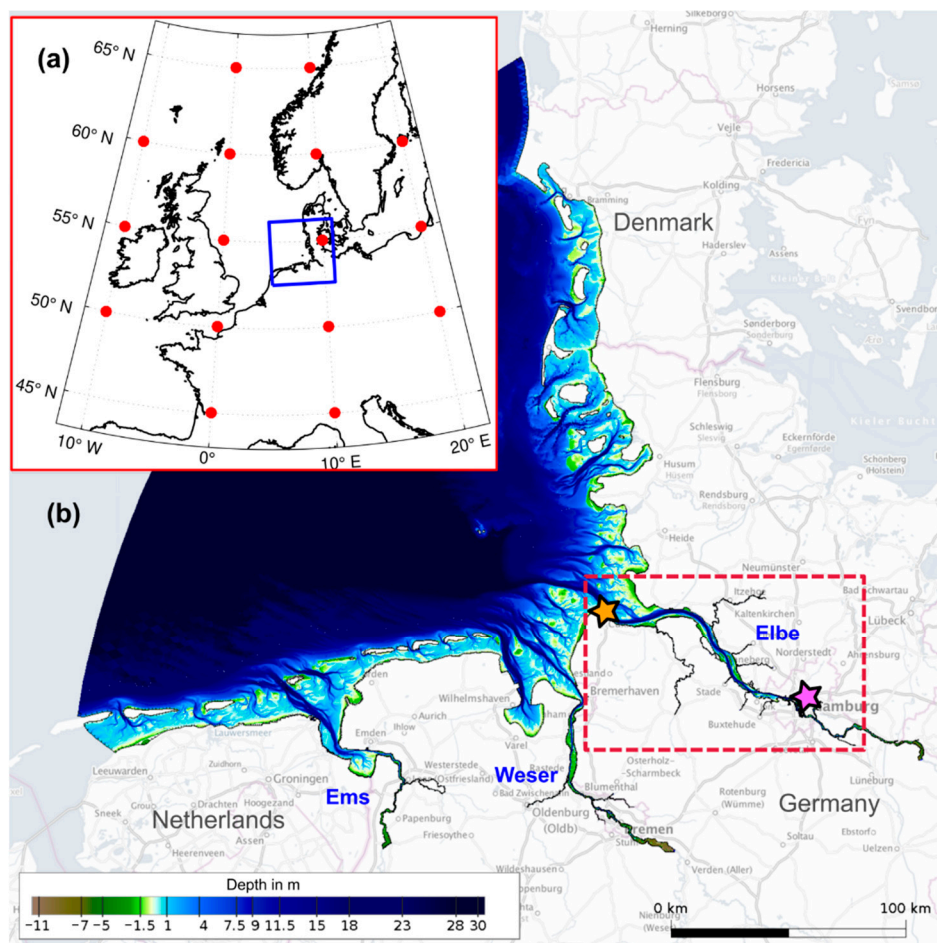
(a)

65° N
60° N
55° N
50° N
45° N
10° W
0°
10° E
20° E

(b)

Silkeborg
Herning
Horsens
Vejle
Fredericia
Kolding
Denmark
Haderslev
Assens
Fyn
Sønderborg
Svendborg
Flensburg
Flensburg
Schleswig
Slesvig
Eckernförde
Husum
Rendsburg
Rendsburg
Heide
Schonberg (Holstein)
Kieler Bucht
Neumünster
Bad Schwartau
Itzehoe
Kaltenkirchen
Lübeck
Elbe
Norderstedt
Ahrensburg
Bremerhaven
Stade
Hamburg
Buxtehude
Wilhelmshaven
Aurich
Ihlow
Emden
Varel
Lauwersmeer
Leeuwarden
Groningen
Westerstede
Osterholz-Scharmbeck
Weser
Ems
Drachten
Hoogezand
Blumenthal
Oldenburg (Oldb)
Rotenburg (Wümme)
Lüneburg
Germany
Sneek
Netherlands
Papenburg
Friesoythe
Bremen
Assen
Heerenveen
Soltau
Ebstorf
Uelzen
Wildeshausen
Verden (Aller)
Nienburg (Weser)

Depth in m
-11 -7 -5 -1.5 1 4 7.5 9 11.5 15 18 23 28 30

0 km
100 km